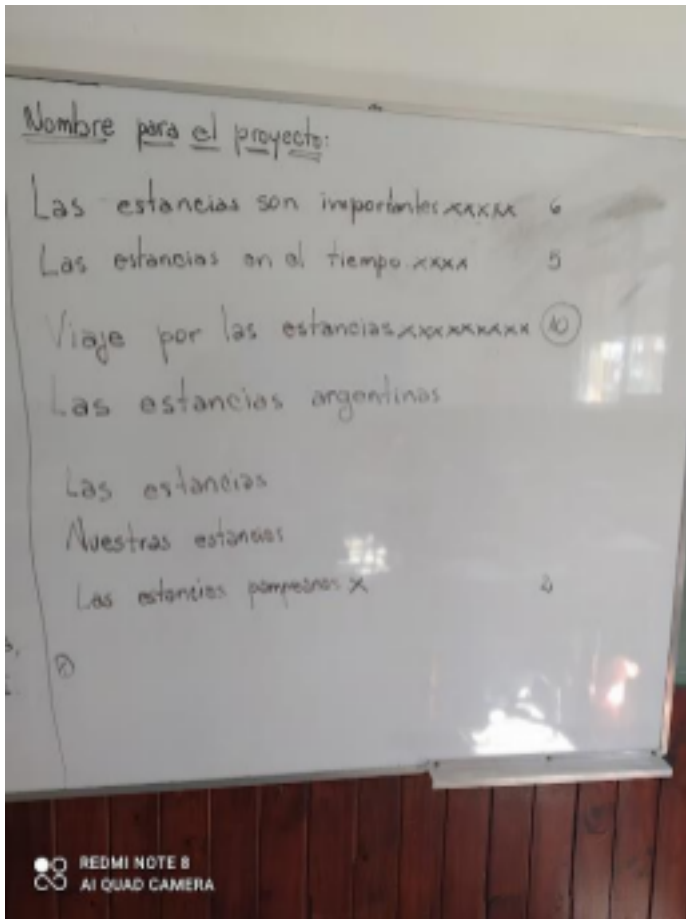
Nombre para el proyecto:

Las estancias son importantes xxxxx 6

Las estancias en el tiempo xxxx 5

Viaje por las estancias xxxxxxxxx 10

Las estancias argentinas

Las estancias

Nuestras estancias

Las estancias pampeanas x 2

8

REDMI NOTE 8
AI QUAD CAMERA